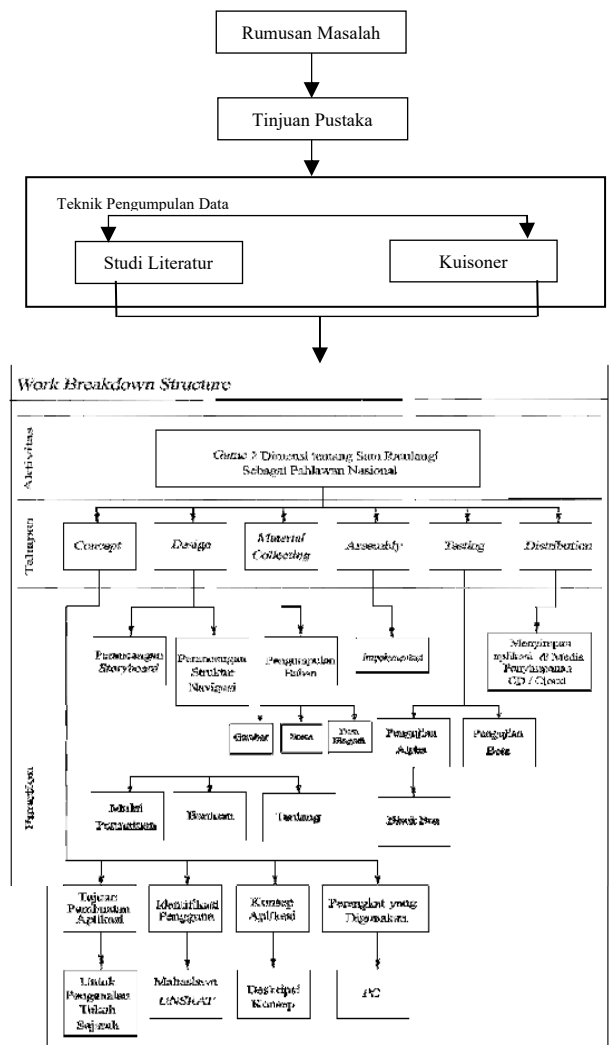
Rumusan Masalah

Tinjuan Pustaka

Teknik Pengumpulan Data

Studi Literatur

Kuisoner

Work Breakdown Structure

Aktivitas

Game 2 Dimensi tentang Sam Ratulangi Sebagai Pahlawan Nasional

Tahapan

Concept

Design

Material Collecting

Assembly

Testing

Distribution

Perancangan Storyboard

Perancangan Struktur Navigasi

Pengumpulan Bahan

Implementasi

Menyimpan aplikasi di Media Penyimpanan CD / Cloud

Gambar

Suara

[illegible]

Pengujian Alpha

Pengujian Beta

Kegiatan

Menu Permainan

Bantuan

Tentang

Black Box

Tujuan Pembuatan Aplikasi

Identifikasi Pengguna

Konsep Aplikasi

Perangkat yang Digunakan

Untuk Pengenalan Tokoh Sejarah

Mahasiswa UNSRAT

Deskripsi Konsep

PC